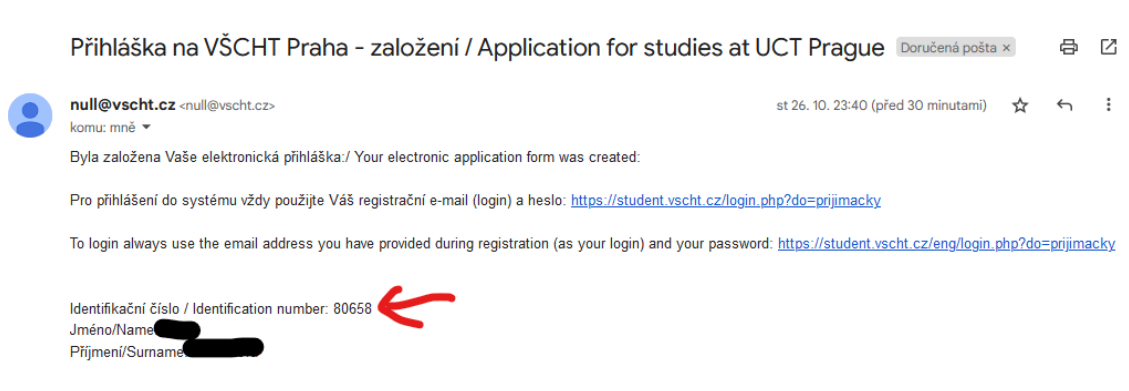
Přihláška na VŠCHT Praha - založení / Application for studies at UCT Prague Doručená pošta ×

null@vscht.cz <null@vscht.cz>
komu: mně

st 26. 10. 23:40 (před 30 minutami)

Byla založena Vaše elektronická přihláška:/ Your electronic application form was created:

Pro přihlášení do systému vždy použijte Váš registrační e-mail (login) a heslo: https://student.vscht.cz/login.php?do=prijimacky

To login always use the email address you have provided during registration (as your login) and your password: https://student.vscht.cz/eng/login.php?do=prijimacky

Identifikační číslo / Identification number: 80658
Jméno/Name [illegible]
Příjmení/Surname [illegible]